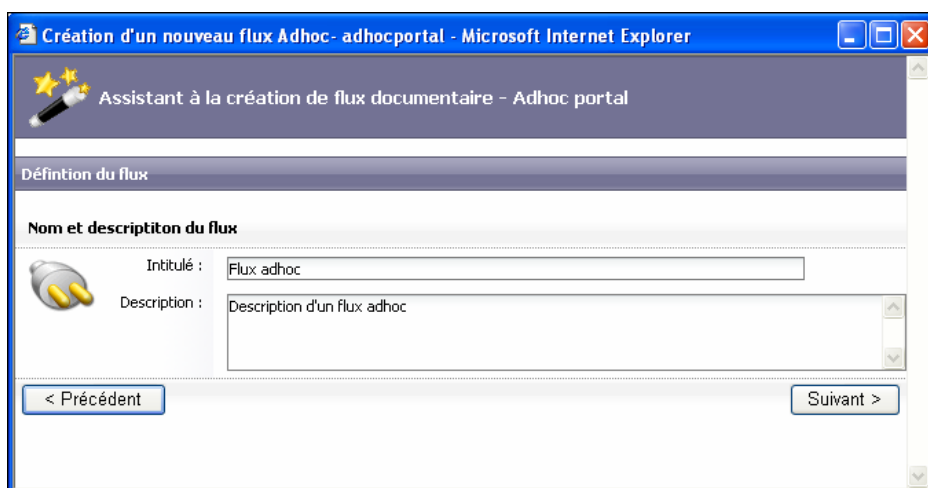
Création d'un nouveau flux Adhoc- adhocportal - Microsoft Internet Explorer

Assistant à la création de flux documentaire - Adhoc portal

Défintion du flux

Nom et descriptiton du flux

Intitulé : Flux adhoc

Description : Description d'un flux adhoc

< Précédent

Suivant >